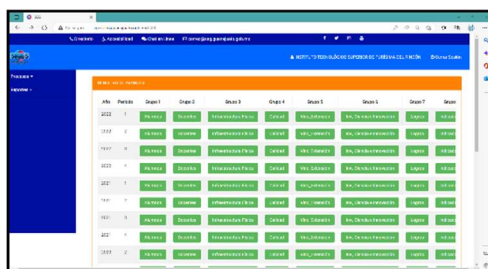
Directorio | Accesibilidad | Chat en línea | IT-tomo@seg.guanajuato.gob.mx

INSTITUTO TECNOLÓGICO SUPERIOR DE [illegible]

Procesos
Reportes

| Año | Periodo | Grupo 1 | Grupo 2 | Grupo 3 | Grupo 4 | Grupo 5 | Grupo 6 | Grupo 7 | Grupo |
|---|---|---|---|---|---|---|---|---|---|
| 2023 | 1 | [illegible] | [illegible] | Infraestructura Física | Calidad | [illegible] | Ing. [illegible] | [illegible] | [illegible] |
| 2022 | 2 | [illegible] | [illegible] | Infraestructura Física | Calidad | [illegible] | Ing. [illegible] | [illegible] | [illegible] |
| 2022 | 1 | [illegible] | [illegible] | Infraestructura Física | Calidad | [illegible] | Ing. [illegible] | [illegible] | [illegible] |
| 2021 | 2 | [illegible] | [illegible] | Infraestructura Física | Calidad | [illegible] | Ing. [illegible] | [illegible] | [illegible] |
| 2021 | 1 | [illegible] | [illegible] | Infraestructura Física | Calidad | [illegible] | Ing. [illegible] | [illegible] | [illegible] |
| 2020 | 2 | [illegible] | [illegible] | Infraestructura Física | Calidad | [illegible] | Ing. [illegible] | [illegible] | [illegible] |
| 2020 | 1 | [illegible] | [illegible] | Infraestructura Física | Calidad | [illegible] | Ing. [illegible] | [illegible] | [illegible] |
| 2019 | 2 | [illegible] | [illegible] | Infraestructura Física | Calidad | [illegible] | Ing. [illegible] | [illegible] | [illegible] |